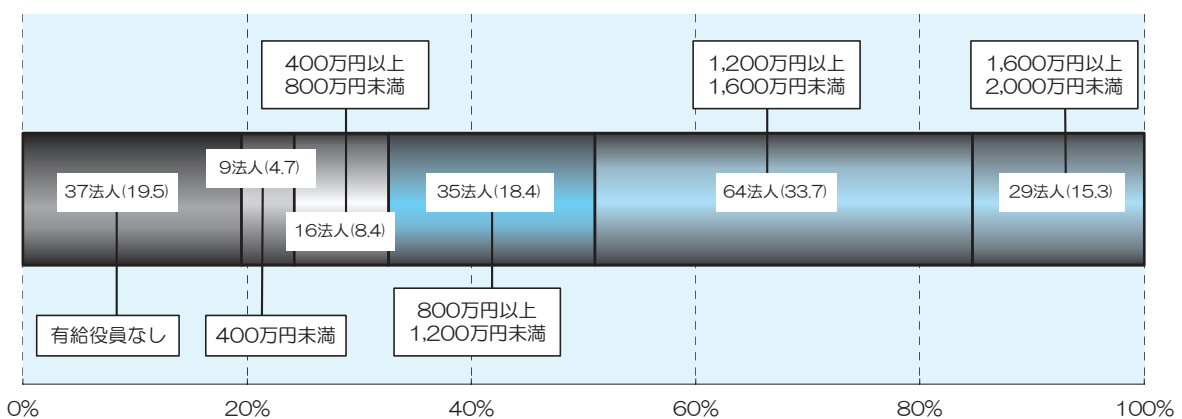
400万円以上
800万円未満

1,200万円以上
1,600万円未満

1,600万円以上
2,000万円未満

37法人(19.5)

9法人(4.7)

16法人(8.4)

35法人(18.4)

64法人(33.7)

29法人(15.3)

有給役員なし

400万円未満

800万円以上
1,200万円未満

0%
20%
40%
60%
80%
100%